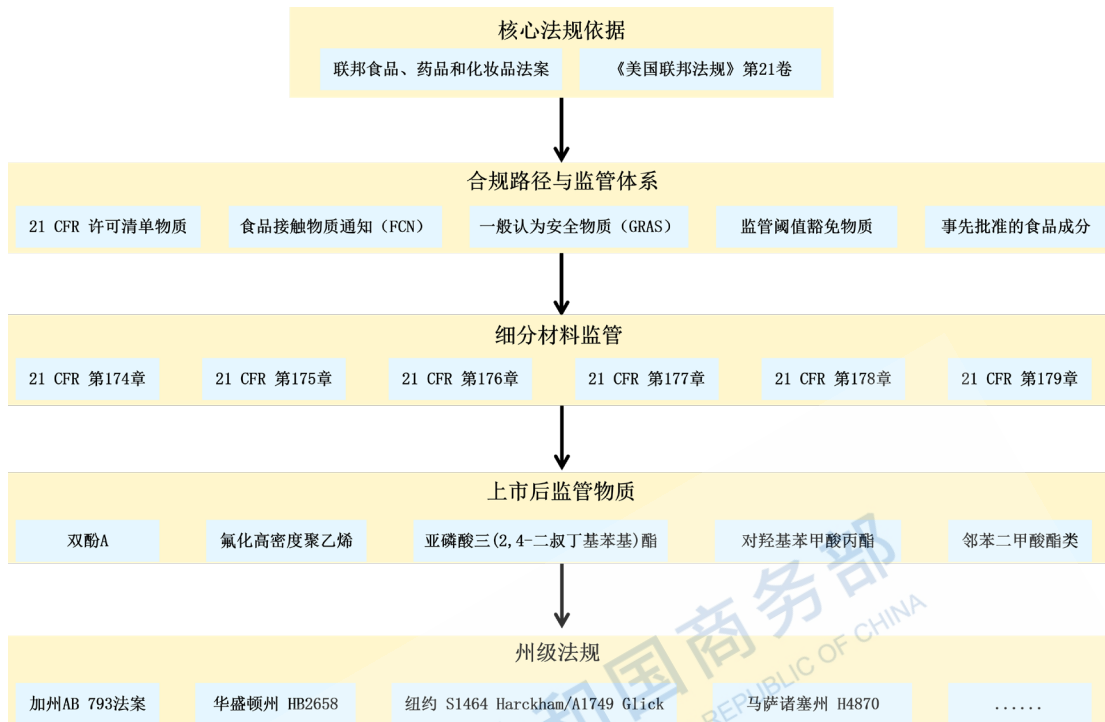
核心法规依据

联邦食品、药品和化妆品法案

《美国联邦法规》第21卷

合规路径与监管体系

21 CFR 许可清单物质

食品接触物质通知（FCN）

一般认为安全物质（GRAS）

监管阈值豁免物质

事先批准的食品成分

细分材料监管

21 CFR 第174章

21 CFR 第175章

21 CFR 第176章

21 CFR 第177章

21 CFR 第178章

21 CFR 第179章

上市后监管物质

双酚A

氟化高密度聚乙烯

亚磷酸三(2,4-二叔丁基苯基)酯

对羟基苯甲酸丙酯

邻苯二甲酸酯类

州级法规

加州AB 793法案

华盛顿州 HB2658

纽约 S1464 Harckham/A1749 Glick

马萨诸塞州 H4870

......

和国商务部
REPUBLIC OF CHINA